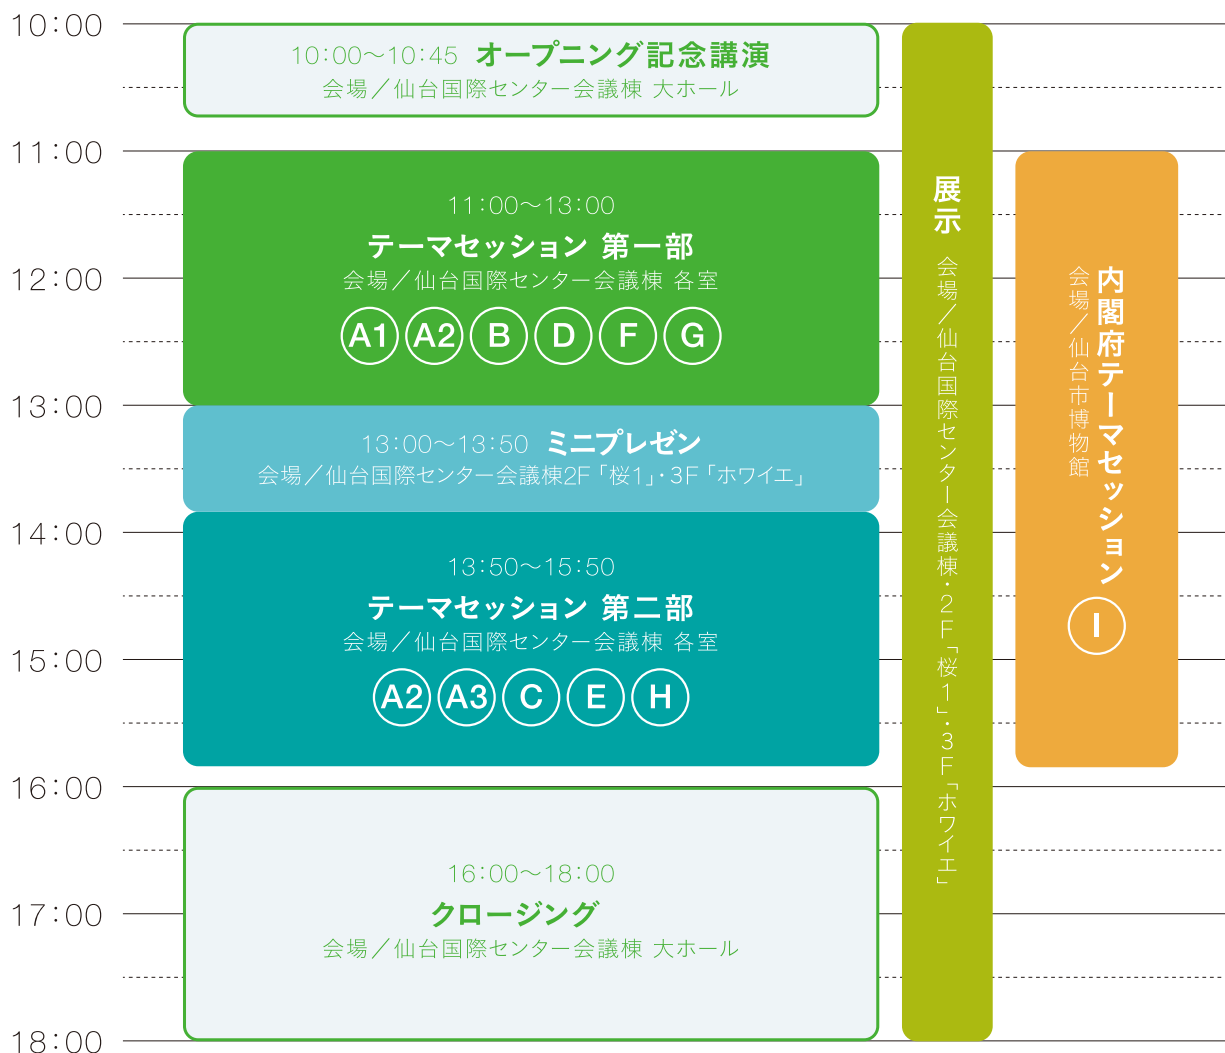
10:00
11:00
12:00
13:00
14:00
15:00
16:00
17:00
18:00

10:00〜10:45 オープニング記念講演
会場／仙台国際センター会議棟 大ホール

11:00〜13:00
テーマセッション 第一部
会場／仙台国際センター会議棟 各室
A1 A2 B D F G

13:00〜13:50 ミニプレゼン
会場／仙台国際センター会議棟2F「桜1」・3F「ホワイエ」

13:50〜15:50
テーマセッション 第二部
会場／仙台国際センター会議棟 各室
A2 A3 C E H

16:00〜18:00
クロージング
会場／仙台国際センター会議棟 大ホール

展示
会場／仙台国際センター会議棟・2F「桜1」・3F「ホワイエ」

内閣府テーマセッション
会場／仙台市博物館
I